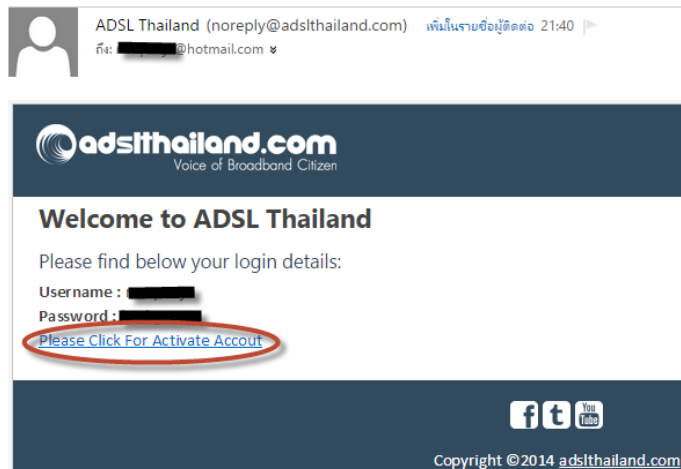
ADSL Thailand (noreply@adslthailand.com) เพิ่มในรายชื่อผู้ติดต่อ 21:40
ถึง: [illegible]@hotmail.com

adslthailand.com
Voice of Broadband Citizen

Welcome to ADSL Thailand

Please find below your login details:

Username : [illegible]
Password : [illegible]
Please Click For Activate Accout

f t You Tube

Copyright ©2014 adslthailand.com